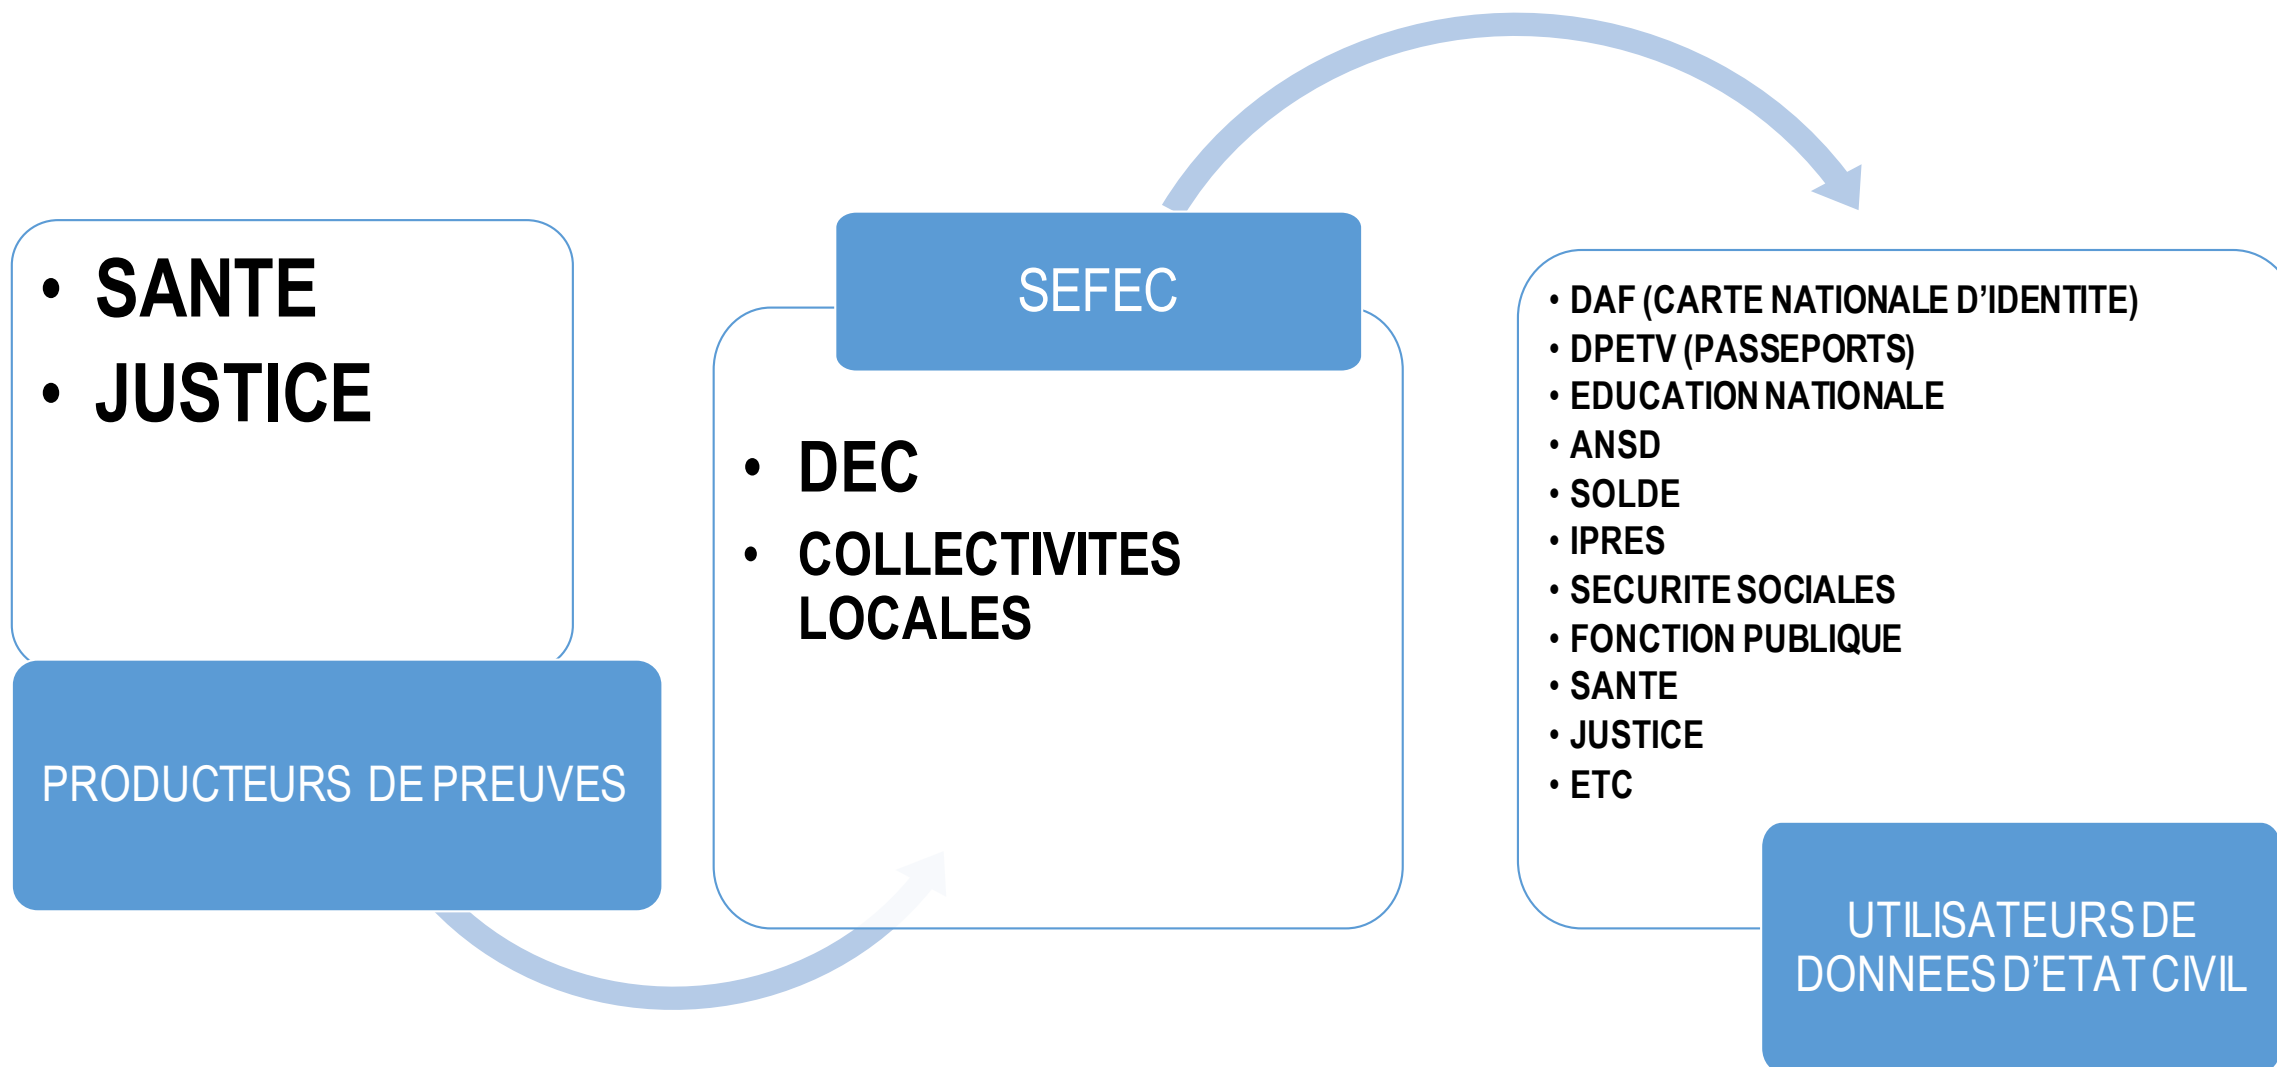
- SANTE
- JUSTICE

PRODUCTEURS DE PREUVES

SEFEC

- DEC
- COLLECTIVITES LOCALES

- DAF (CARTE NATIONALE D'IDENTITE)
- DPETV (PASSEPORTS)
- EDUCATION NATIONALE
- ANSD
- SOLDE
- IPRES
- SECURITE SOCIALES
- FONCTION PUBLIQUE
- SANTE
- JUSTICE
- ETC

UTILISATEURS DE DONNEES D'ETAT CIVIL